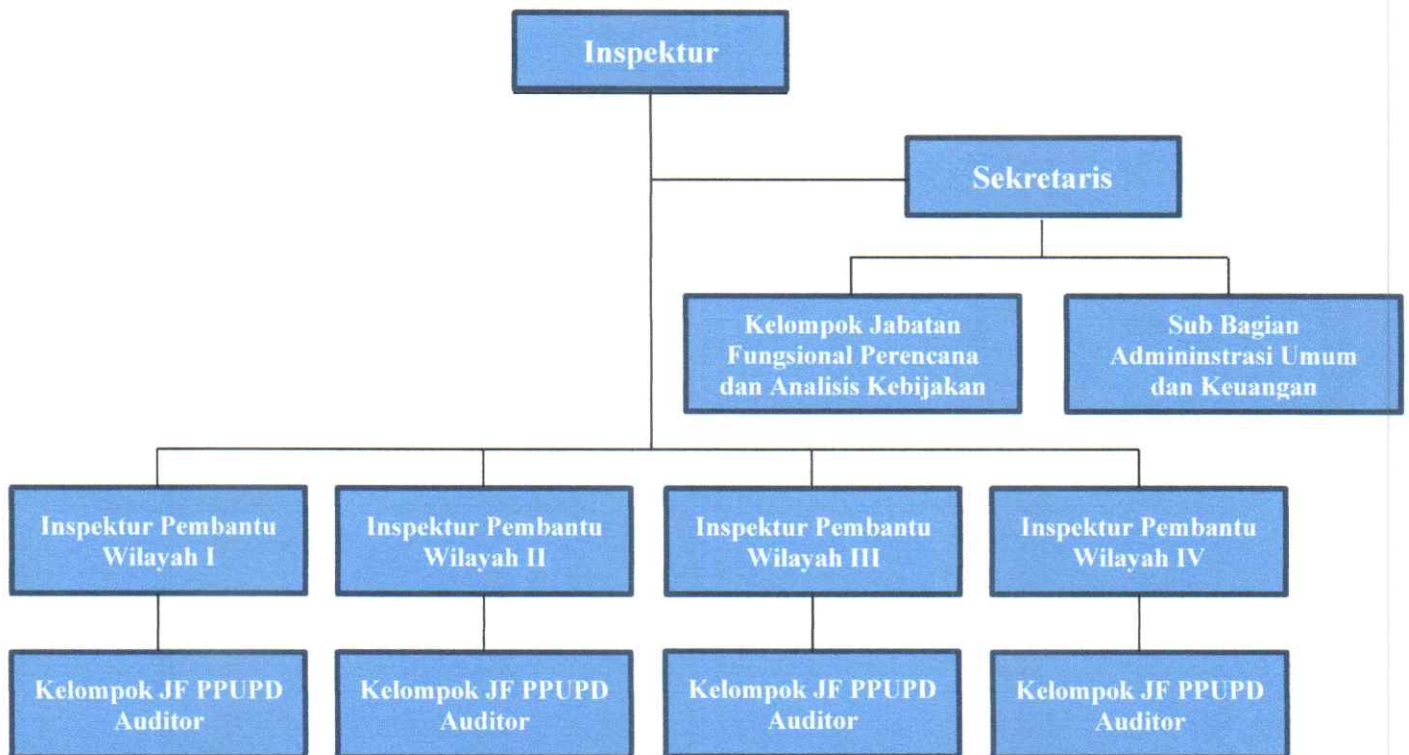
Inspektur

Sekretaris

Kelompok Jabatan Fungsional Perencana dan Analisis Kebijakan

Sub Bagian Admininstrasi Umum dan Keuangan

Inspektur Pembantu Wilayah I

Inspektur Pembantu Wilayah II

Inspektur Pembantu Wilayah III

Inspektur Pembantu Wilayah IV

Kelompok JF PPUPD Auditor

Kelompok JF PPUPD Auditor

Kelompok JF PPUPD Auditor

Kelompok JF PPUPD Auditor